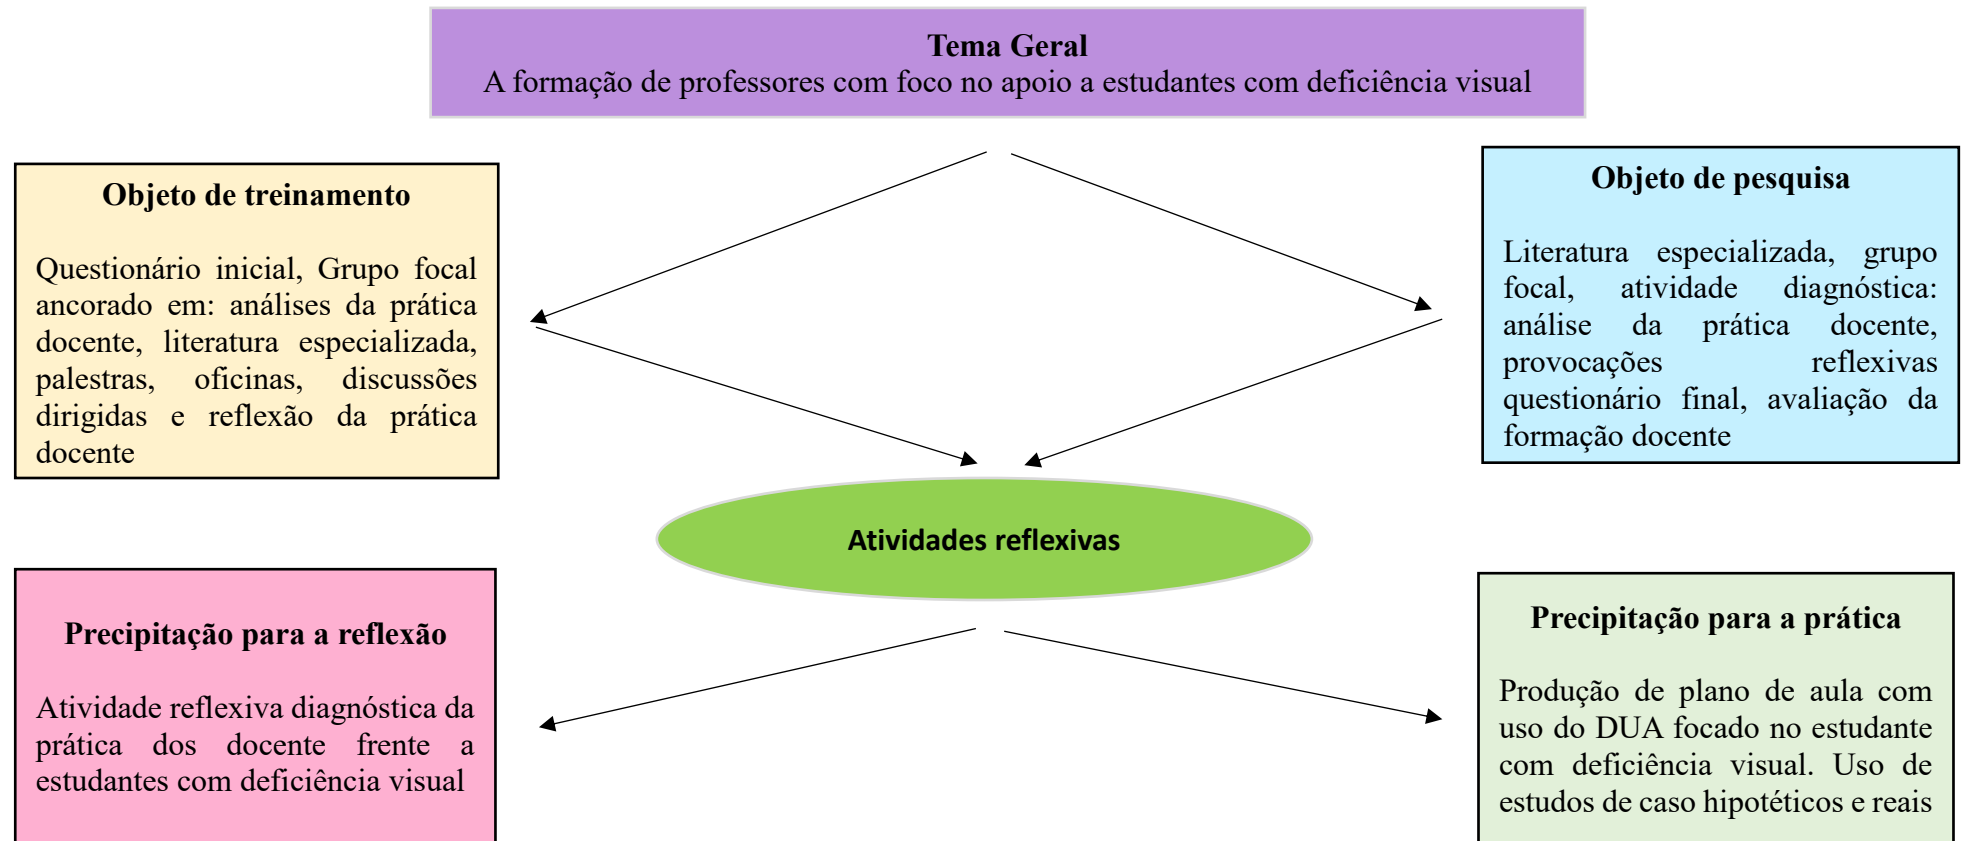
Tema Geral
A formação de professores com foco no apoio a estudantes com deficiência visual

Objeto de treinamento

Questionário inicial, Grupo focal ancorado em: análises da prática docente, literatura especializada, palestras, oficinas, discussões dirigidas e reflexão da prática docente

Objeto de pesquisa

Literatura especializada, grupo focal, atividade diagnóstica: análise da prática docente, provocações reflexivas questionário final, avaliação da formação docente

Atividades reflexivas

Precipitação para a reflexão

Atividade reflexiva diagnóstica da prática dos docente frente a estudantes com deficiência visual

Precipitação para a prática

Produção de plano de aula com uso do DUA focado no estudante com deficiência visual. Uso de estudos de caso hipotéticos e reais